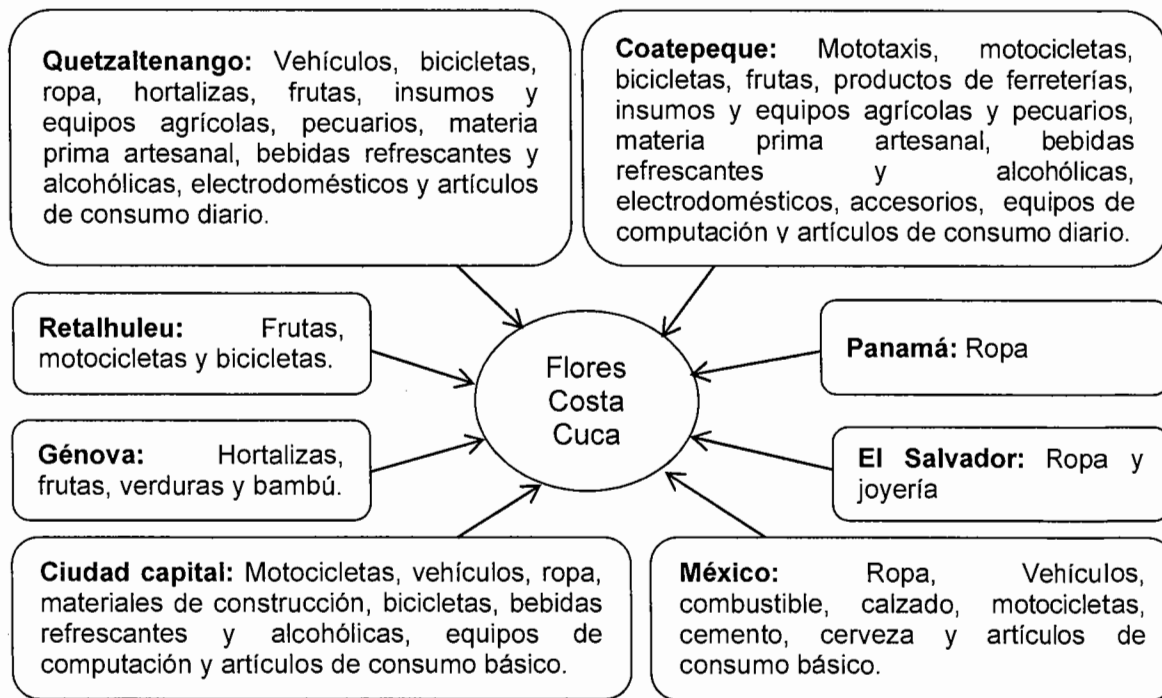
**Quetzaltenango:** Vehículos, bicicletas, ropa, hortalizas, frutas, insumos y equipos agrícolas, pecuarios, materia prima artesanal, bebidas refrescantes y alcohólicas, electrodomésticos y artículos de consumo diario.

**Coatepeque:** Mototaxis, motocicletas, bicicletas, frutas, productos de ferreterías, insumos y equipos agrícolas y pecuarios, materia prima artesanal, bebidas refrescantes y alcohólicas, electrodomésticos, accesorios, equipos de computación y artículos de consumo diario.

**Retalhuleu:** Frutas, motocicletas y bicicletas.

Flores Costa Cuca

**Panamá:** Ropa

**Génova:** Hortalizas, frutas, verduras y bambú.

**El Salvador:** Ropa y joyería

**Ciudad capital:** Motocicletas, vehículos, ropa, materiales de construcción, bicicletas, bebidas refrescantes y alcohólicas, equipos de computación y artículos de consumo básico.

**México:** Ropa, Vehículos, combustible, calzado, motocicletas, cemento, cerveza y artículos de consumo básico.